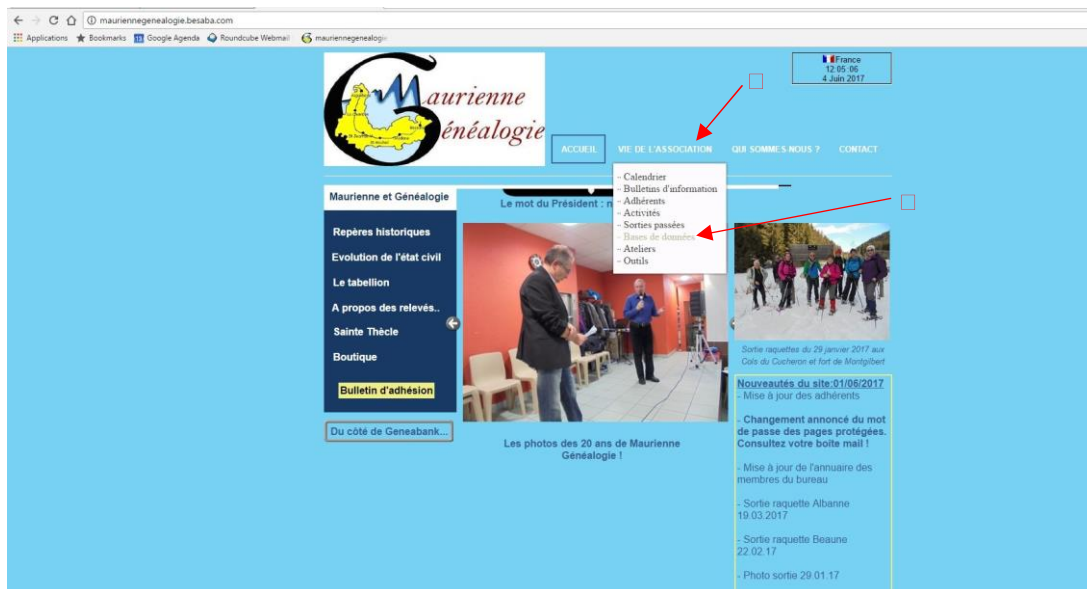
mauriennegenealogie.besaba.com

Applications Bookmarks Google Agenda Roundcube Webmail mauriennegenealogie

Maurienne Généalogie

France
12:05:06
4 Juin 2017

ACCUEIL VIE DE L'ASSOCIATION QUI SOMMES NOUS ? CONTACT

- Calendrier
- Bulletins d'information
- Adhérents
- Activités
- Sorties passées
- Bases de données
- Ateliers
- Outils

Maurienne et Généalogie

Repères historiques
Evolution de l'état civil
Le tabellion
A propos des relevés..
Sainte Thècle
Boutique

Bulletin d'adhésion

Du côté de Geneabank...

Le mot du Président : n

Les photos des 20 ans de Maurienne Généalogie !

Sortie raquettes du 29 janvier 2017 aux Cols du Cucheron et fort de Montgilbert

Nouveautés du site:01/06/2017
- Mise à jour des adhérents

- Changement annoncé du mot de passe des pages protégées. Consultez votre boîte mail !

- Mise à jour de l'annuaire des membres du bureau

- Sortie raquette Albanne 19.03.2017

- Sortie raquette Beaune 22.02.17

- Photo sortie 29.01.17